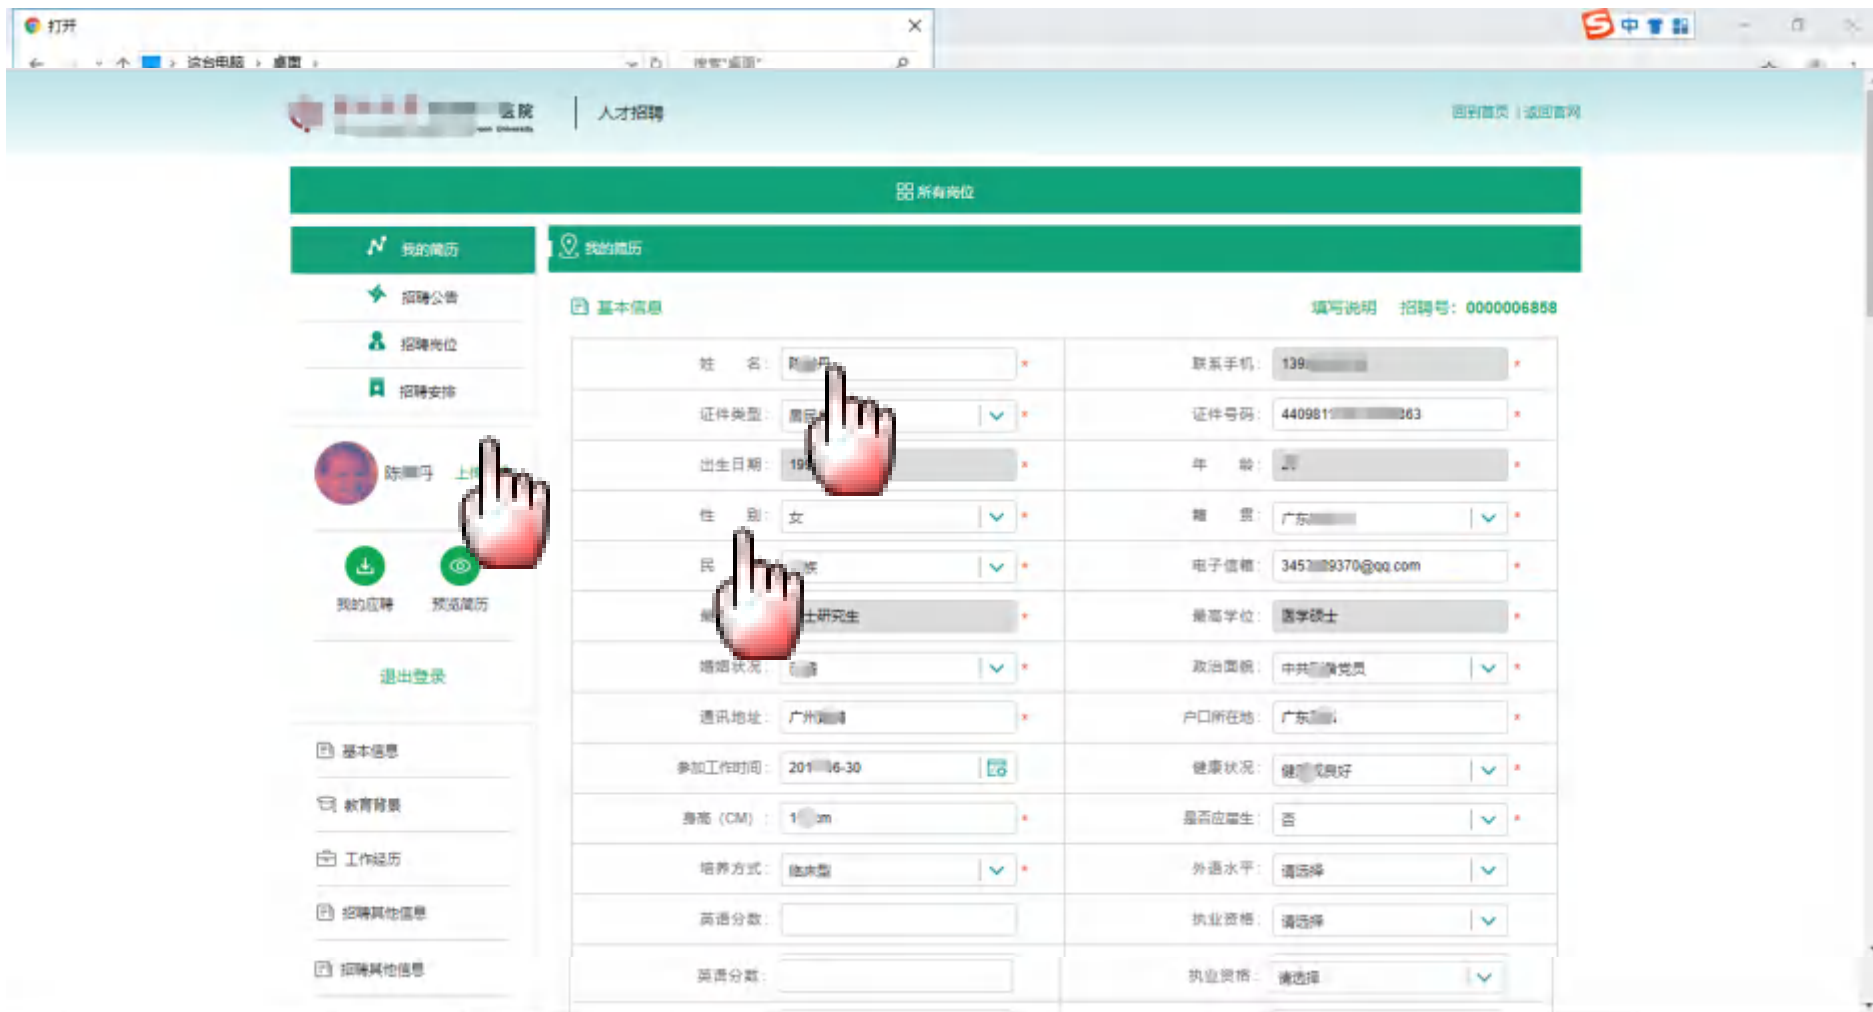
打开

此电脑 › 桌面 ›

搜索"桌面"

中

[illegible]医院

人才招聘

回到首页 | 返回官网

所有岗位

我的简历

招聘公告

招聘岗位

招聘安排

陈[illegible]丹

上传

我的应聘

预览简历

退出登录

基本信息

教育背景

工作经历

招聘其他信息

招聘其他信息

我的简历

基本信息

填写说明

招聘号：0000006858

| | | | |
|---|---|---|---|
| 姓　名： | 陈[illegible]丹 | 联系手机： | 139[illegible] |
| 证件类型： | 居民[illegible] | 证件号码： | 440981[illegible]363 |
| 出生日期： | 19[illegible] | 年　龄： | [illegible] |
| 性　别： | 女 | 籍　贯： | 广东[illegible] |
| 民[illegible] | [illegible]族 | 电子信箱： | 345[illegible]9370@qq.com |
| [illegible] | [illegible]士研究生 | 最高学位： | 医学硕士 |
| 婚姻状况： | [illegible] | 政治面貌： | 中共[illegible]党员 |
| 通讯地址： | 广州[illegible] | 户口所在地： | 广东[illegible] |
| 参加工作时间： | 201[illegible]6-30 | 健康状况： | 健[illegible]良好 |
| 身高（CM）： | 1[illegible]cm | 是否应届生： | 否 |
| 培养方式： | 统招型 | 外语水平： | 请选择 |
| 英语分数： | | 执业资格： | 请选择 |
| 英语分数： | | 执业资格： | 请选择 |